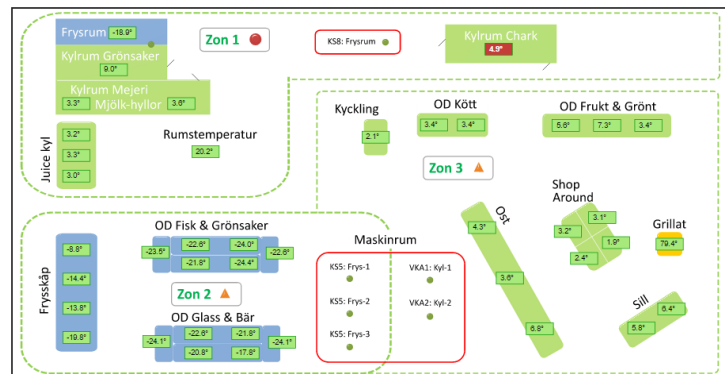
Frysrum -18.9°
Kylrum Grönsaker 9.0°
Kylrum Mejeri Mjölk-hyllor 3.3° 3.8°
Zon 1
KS8: Frysrum
Kylrum Chark 4.9°
Juice kyl 3.2° 3.3° 3.0°
Rumstemperatur 20.2°
Kyckling 2.1°
OD Kött 3.4° 3.4°
OD Frukt & Grönt 5.6° 7.3° 3.4°
Zon 3
Ost 4.3° 3.6° 6.8°
Shop Around 3.1° 3.2° 1.9° 2.4°
Grillat 79.4°
Sill 6.4° 5.8°
Frysskåp -8.8° -14.4° -13.8° -19.8°
OD Fisk & Grönsaker -23.5° -22.6° -24.0° -22.6° -21.8° -24.4°
Zon 2
OD Glass & Bär -24.1° -22.6° -21.8° -24.1° -20.8° -17.8°
Maskinrum
KS5: Frys-1
KS5: Frys-2
KS5: Frys-3
VKA1: Kyl-1
VKA2: Kyl-2